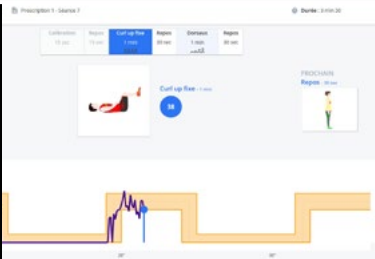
Prescription 1 - Séance 7

Durée : 0 min 20

Calibration
10 sec

Repos
15 sec

Curl up fixe
1 min

Repos
30 sec

Dorsaux
1 min

Repos
30 sec

Curl up fixe - 1 min

36

PROCHAIN
Repos - 30 sec

30"

30"